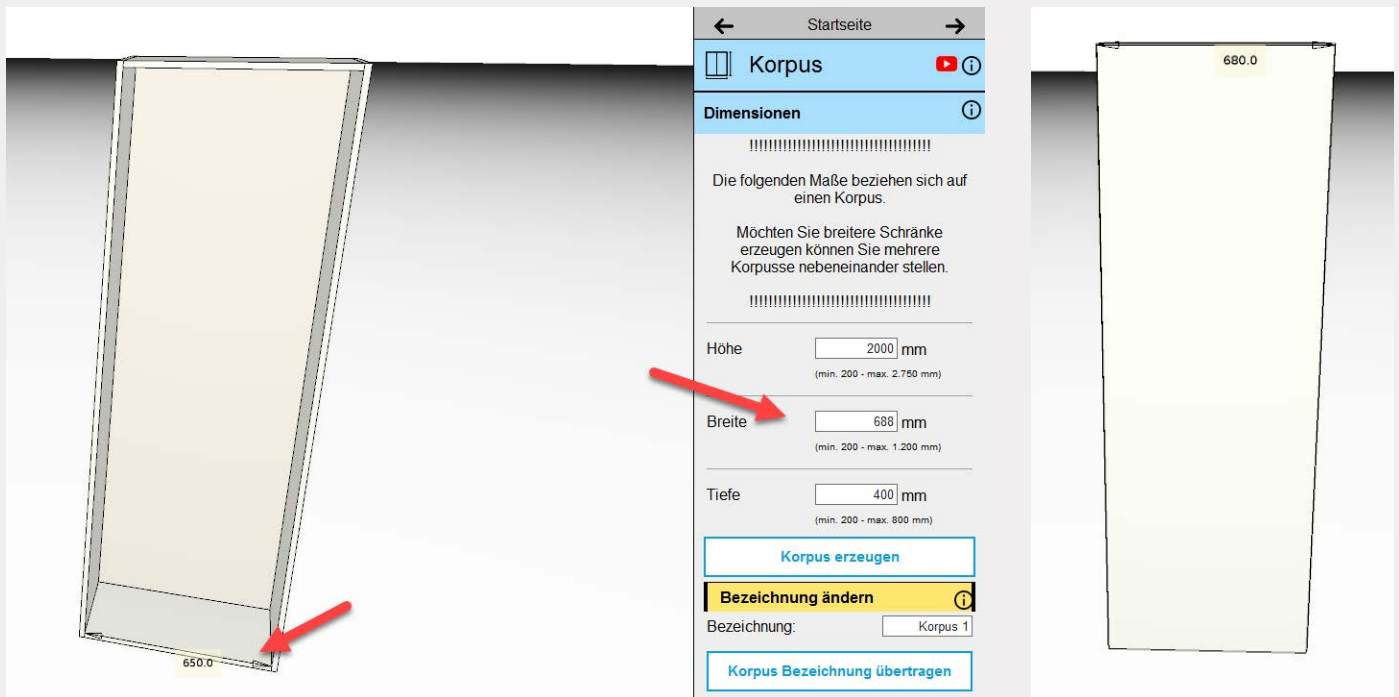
650.0

←
Startseite
→

Korpus

Dimensionen

!!!!!!!!!!!!!!!!!!!!!!!!!!!!!!!!!!!!!!!!!

Die folgenden Maße beziehen sich auf einen Korpus.

Möchten Sie breitere Schränke erzeugen können Sie mehrere Korpusse nebeneinander stellen.

!!!!!!!!!!!!!!!!!!!!!!!!!!!!!!!!!!!!!!!!!

Höhe 2000 mm
(min. 200 - max. 2.750 mm)

Breite 688 mm
(min. 200 - max. 1.200 mm)

Tiefe 400 mm
(min. 200 - max. 800 mm)

Korpus erzeugen

Bezeichnung ändern

Bezeichnung: Korpus 1

Korpus Bezeichnung übertragen

680.0